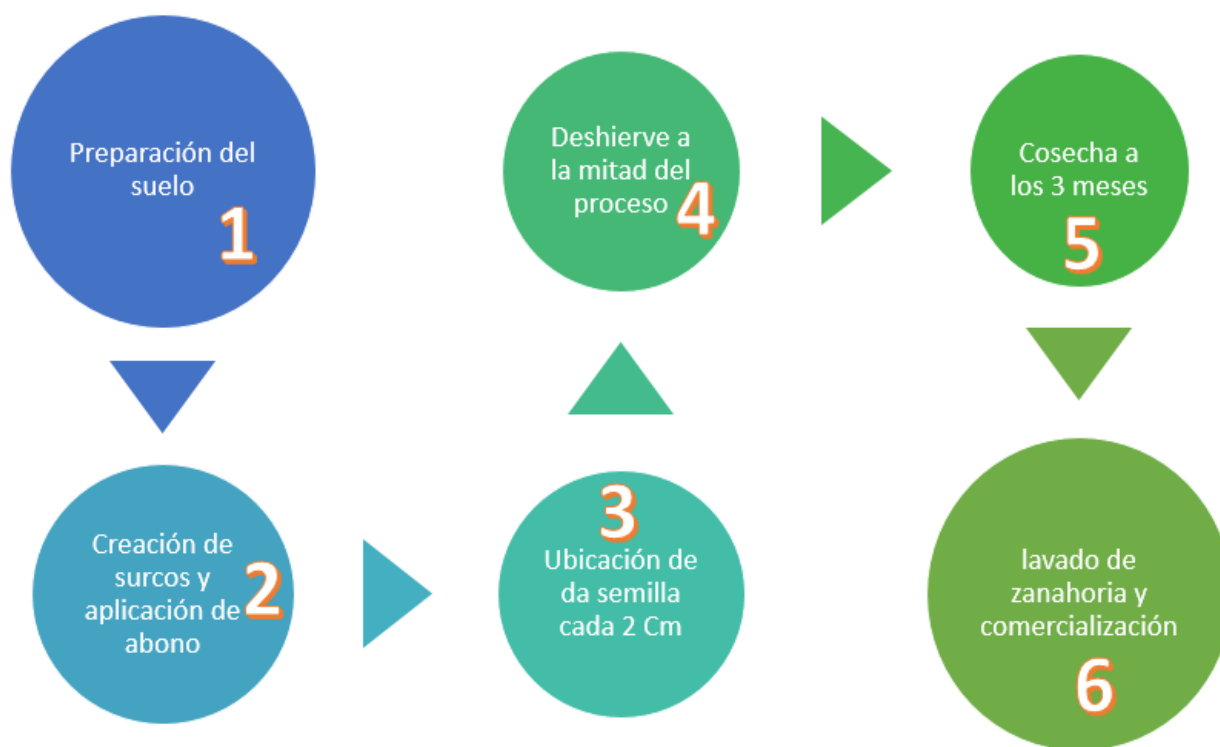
Preparación del suelo
1

Creación de surcos y aplicación de abono
2

3
Ubicación de da semilla cada 2 Cm

Deshierve a la mitad del proceso
4

Cosecha a los 3 meses
5

lavado de zanahoria y comercialización
6